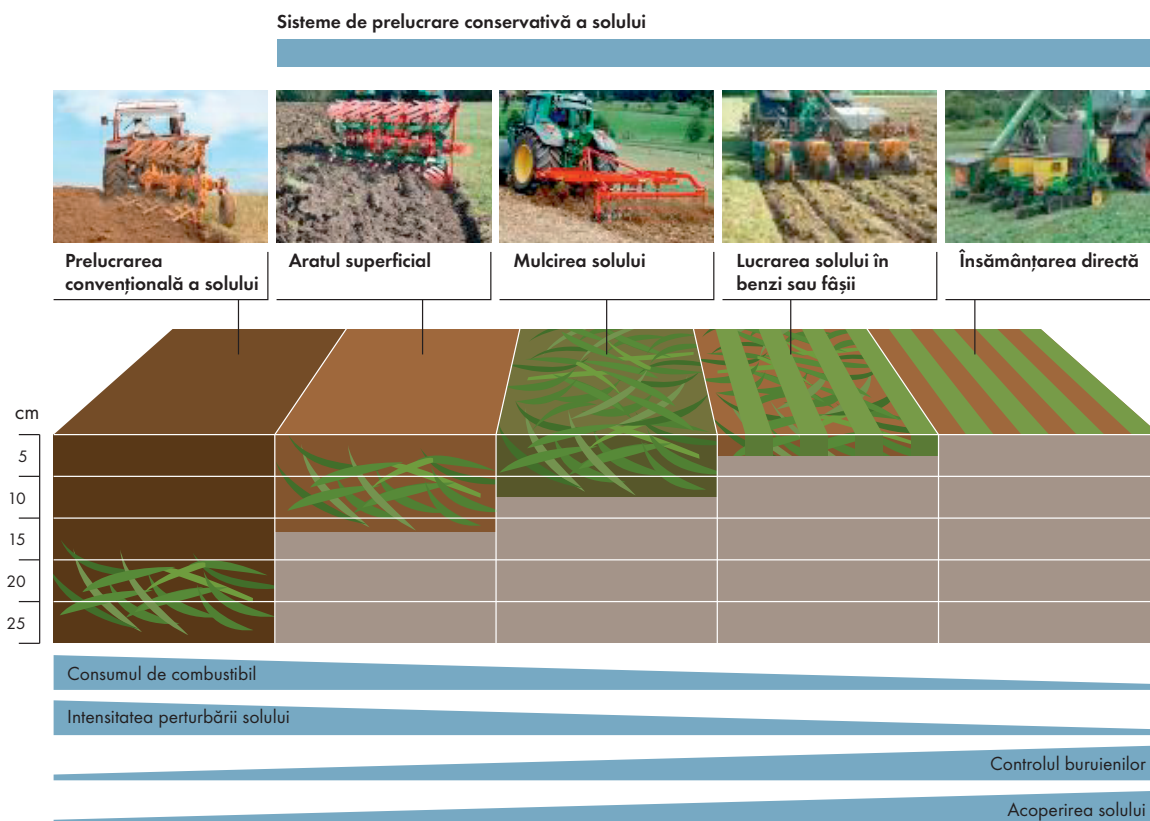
Sisteme de prelucrare conservativă a solului

Prelucrarea convențională a solului

Aratul superficial

Mulcirea solului

Lucrarea solului în benzi sau fâșii

Însămânțarea directă

cm
5
10
15
20
25

Consumul de combustibil

Intensitatea perturbării solului

Controlul buruienilor

Acoperirea solului